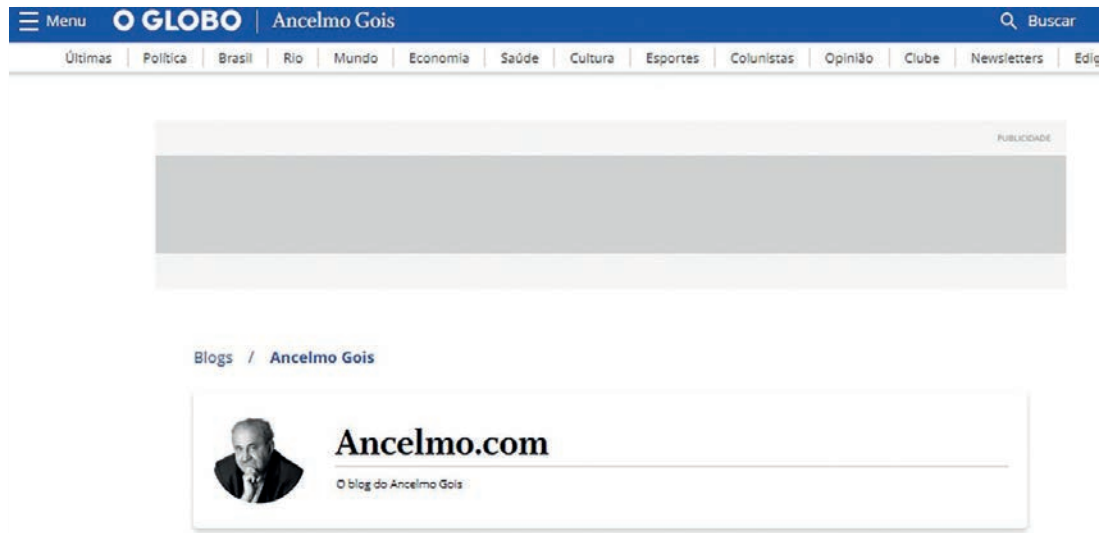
Menu O GLOBO | Ancelmo Gois

Buscar

Últimas | Política | Brasil | Rio | Mundo | Economia | Saúde | Cultura | Esportes | Colunistas | Opinião | Clube | Newsletters | Edi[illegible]

PUBLICIDADE

Blogs / Ancelmo Gois

Ancelmo.com

O blog do Ancelmo Gois